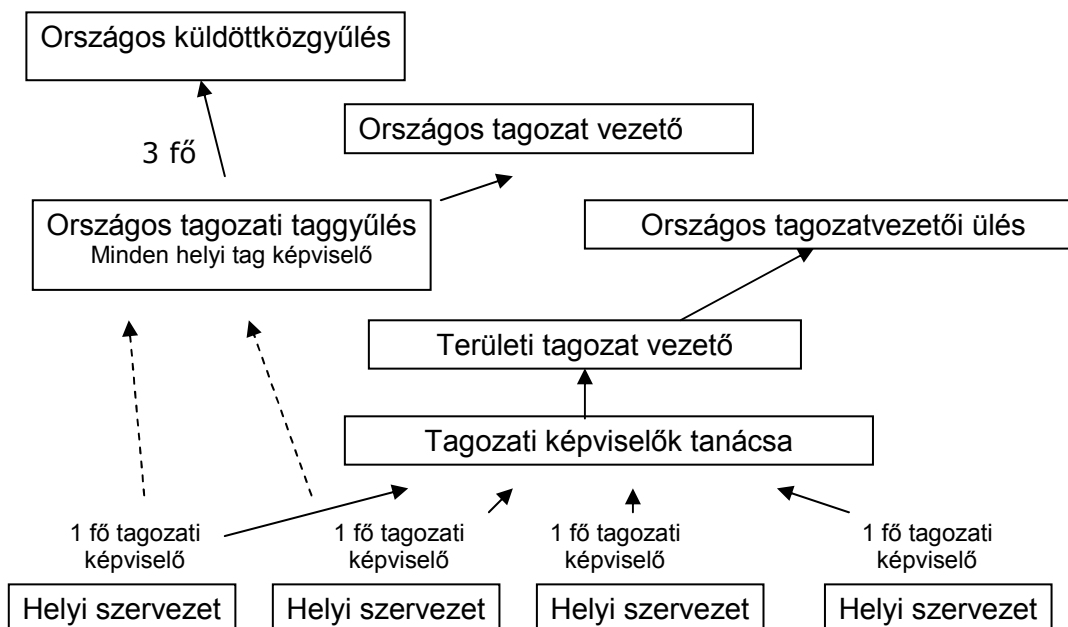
Országos küldöttközgyűlés

3 fő

Országos tagozat vezető

Országos tagozati taggyűlés
Minden helyi tag képviselő

Országos tagozatvezetői ülés

Területi tagozat vezető

Tagozati képviselők tanácsa

1 fő tagozati képviselő

1 fő tagozati képviselő

1 fő tagozati képviselő

1 fő tagozati képviselő

Helyi szervezet

Helyi szervezet

Helyi szervezet

Helyi szervezet